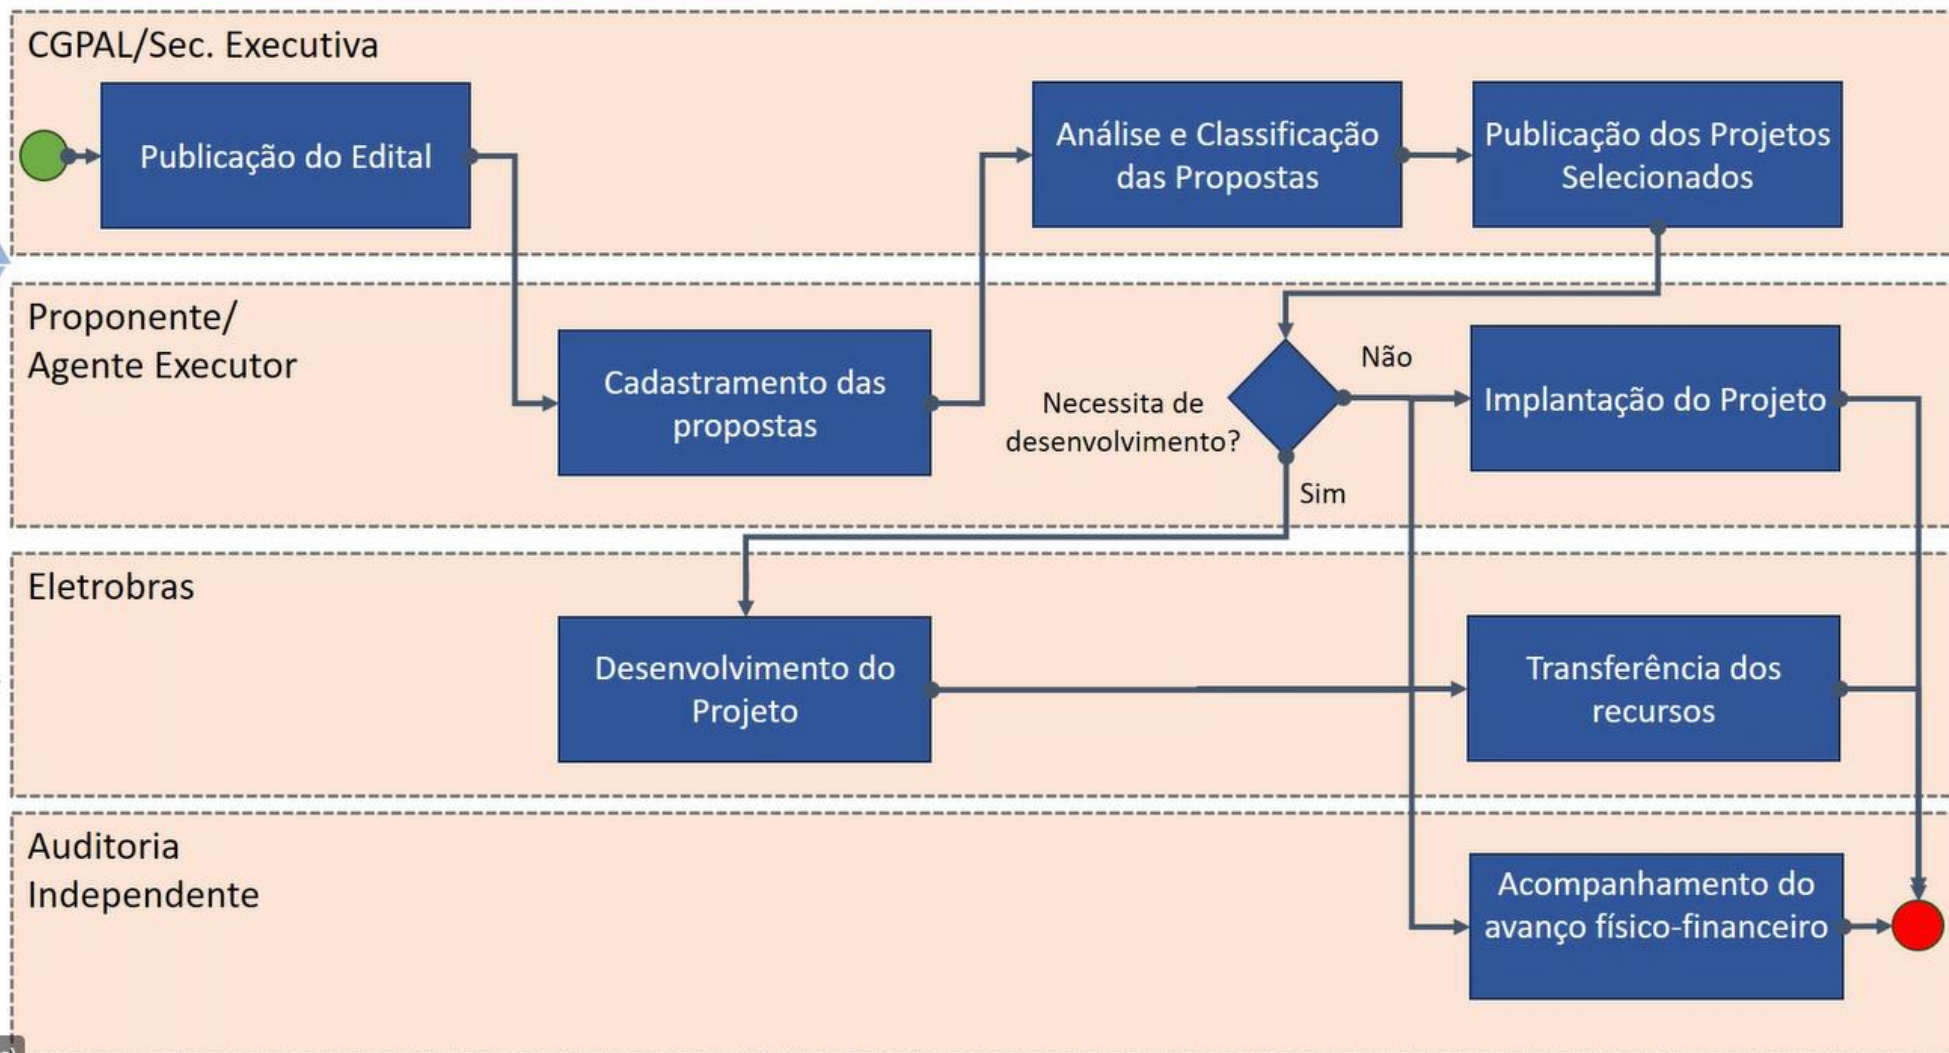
CGPAL/Sec. Executiva

Publicação do Edital

Análise e Classificação das Propostas

Publicação dos Projetos Selecionados

Proponente/ Agente Executor

Cadastramento das propostas

Necessita de desenvolvimento?

Não

Sim

Implantação do Projeto

Eletrobras

Desenvolvimento do Projeto

Transferência dos recursos

Auditoria Independente

Acompanhamento do avanço físico-financeiro